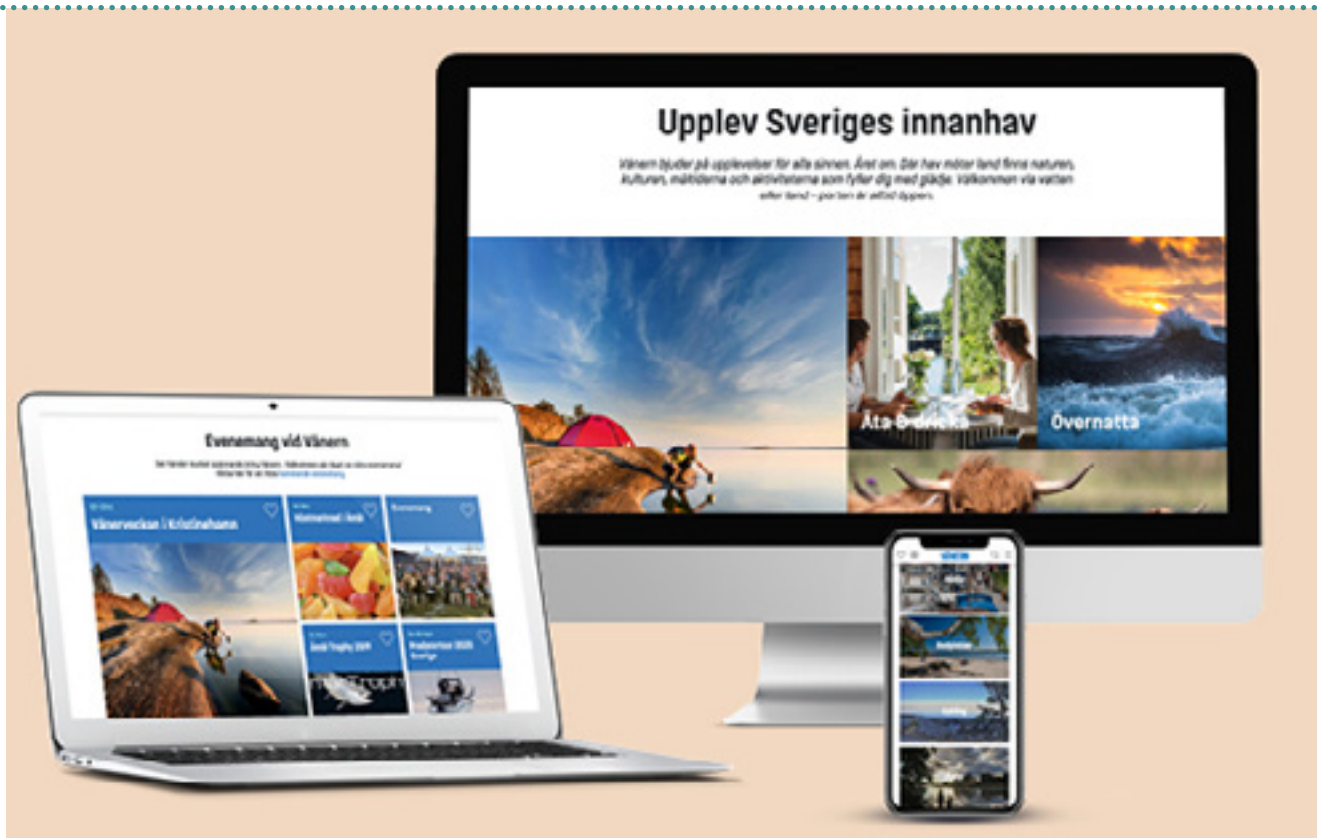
Upplev Sveriges innanhav

Vänern bjuder på upplevelser för alla sinnen. Året om. Där hav möter land finns naturen, kulturen, måltiderna och aktiviteterna som fyller dig med glädje. Välkommen via vatten eller land – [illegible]

Äta & dricka

Övernatta

Evenemang vid Vänern

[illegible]

Vänerveckan i Kristinehamn

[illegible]

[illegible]

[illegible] Trophy 2019

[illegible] 2020

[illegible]